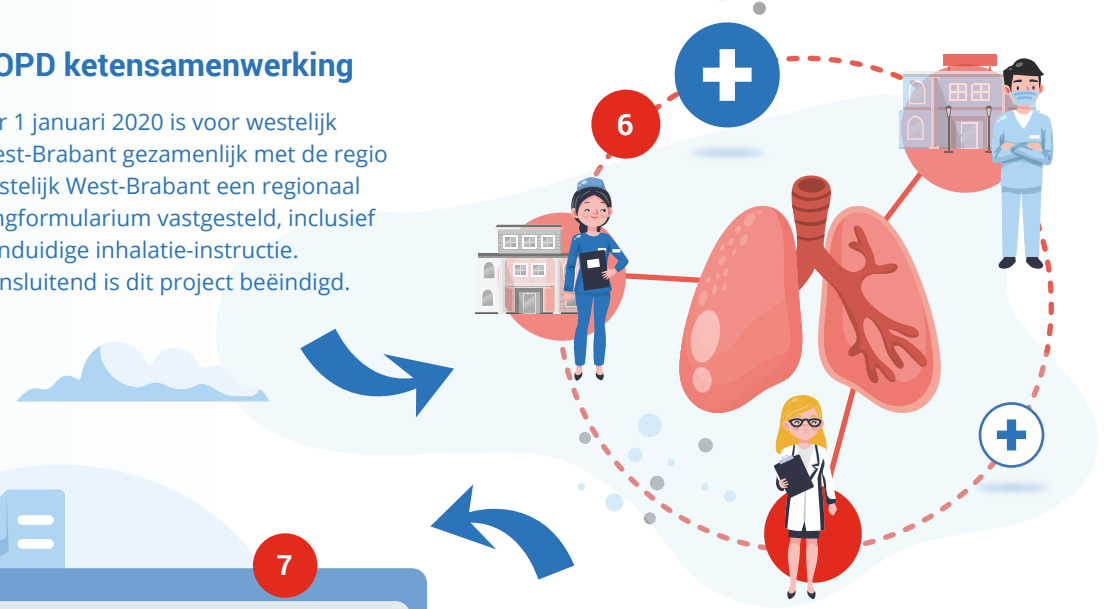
OPD ketensamenwerking

r 1 januari 2020 is voor westelijk est-Brabant gezamenlijk met de regio stelijk West-Brabant een regionaal ngformularium vastgesteld, inclusief nduidige inhalatie-instructie. nsluitend is dit project beëindigd.

6

7